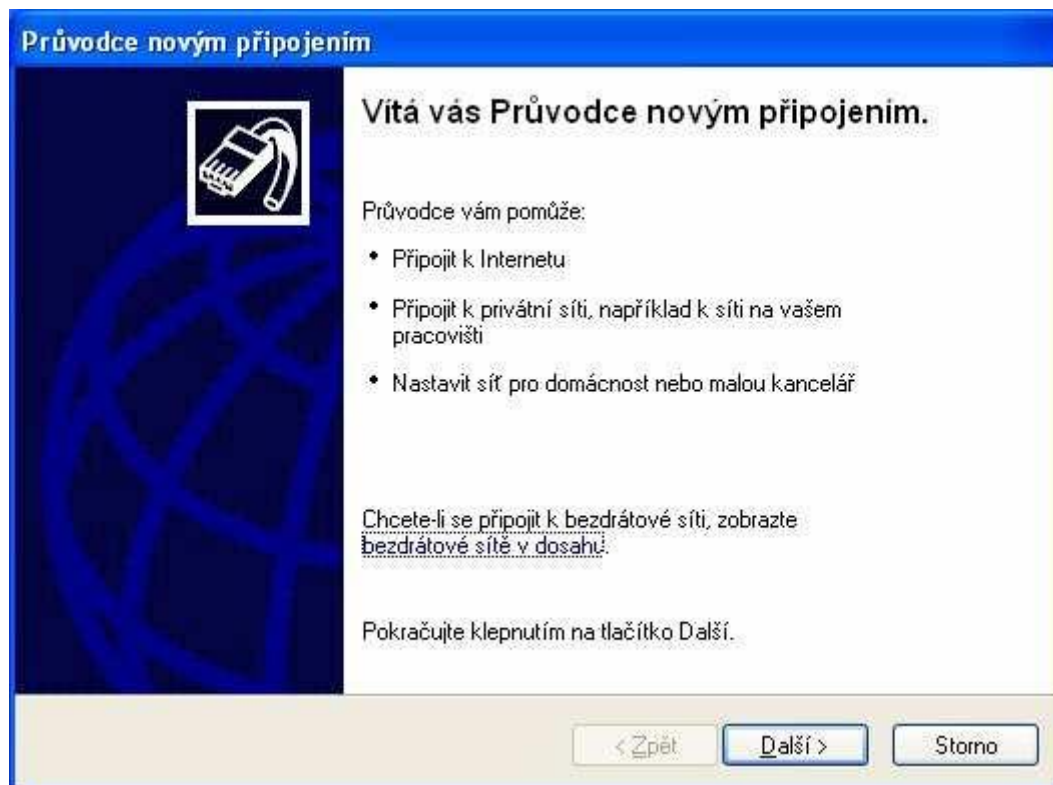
Průvodce novým připojením

Vítá vás Průvodce novým připojením.

Průvodce vám pomůže:

• Připojit k Internetu

• Připojit k privátní síti, například k síti na vašem pracovišti

• Nastavit síť pro domácnost nebo malou kancelář

Chcete-li se připojit k bezdrátové síti, zobrazte bezdrátové sítě v dosahu.

Pokračujte klepnutím na tlačítko Další.

< Zpět | Další > | Storno